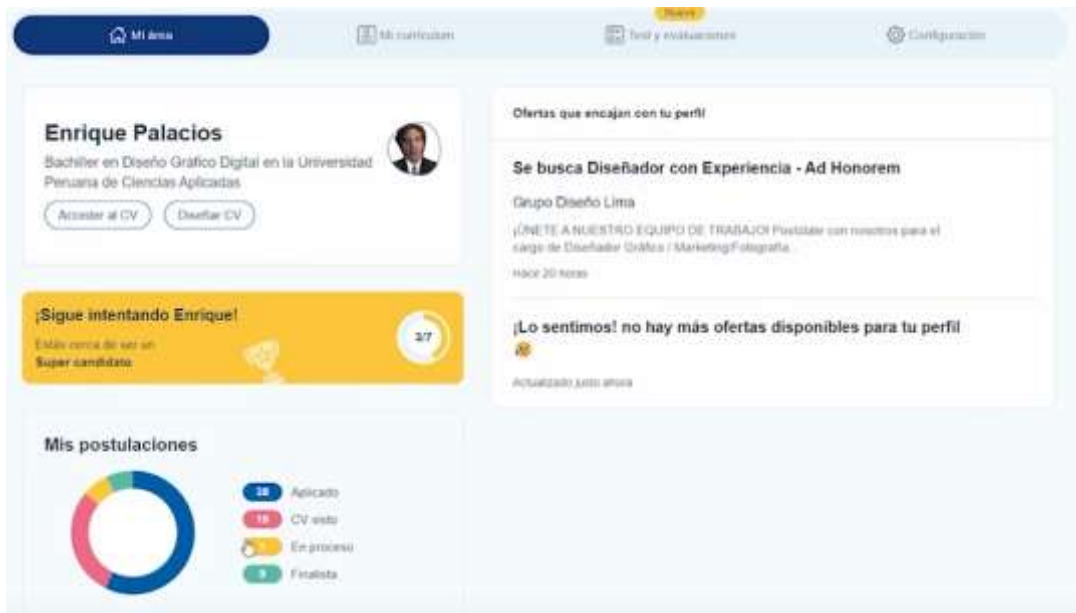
Mi área

Mi currículum

Nuevo

Test y evaluaciones

Configuración

Enrique Palacios

Bachiller en Diseño Gráfico Digital en la Universidad Peruana de Ciencias Aplicadas

Acceder al CV

Diseñar CV

¡Sigue intentando Enrique!

Estás cerca de ser un Super candidato

3/7

Mis postulaciones

28 Aplicado

15 CV visto

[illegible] En proceso

9 Finalista

Ofertas que encajan con tu perfil

Se busca Diseñador con Experiencia - Ad Honorem

Grupo Diseño Lima

¡ÚNETE A NUESTRO EQUIPO DE TRABAJO! Postúlate con nosotros para el cargo de Diseñador Gráfico / Marketing/Fotografía...

Hace 20 horas

¡Lo sentimos! no hay más ofertas disponibles para tu perfil

Actualizado justo ahora